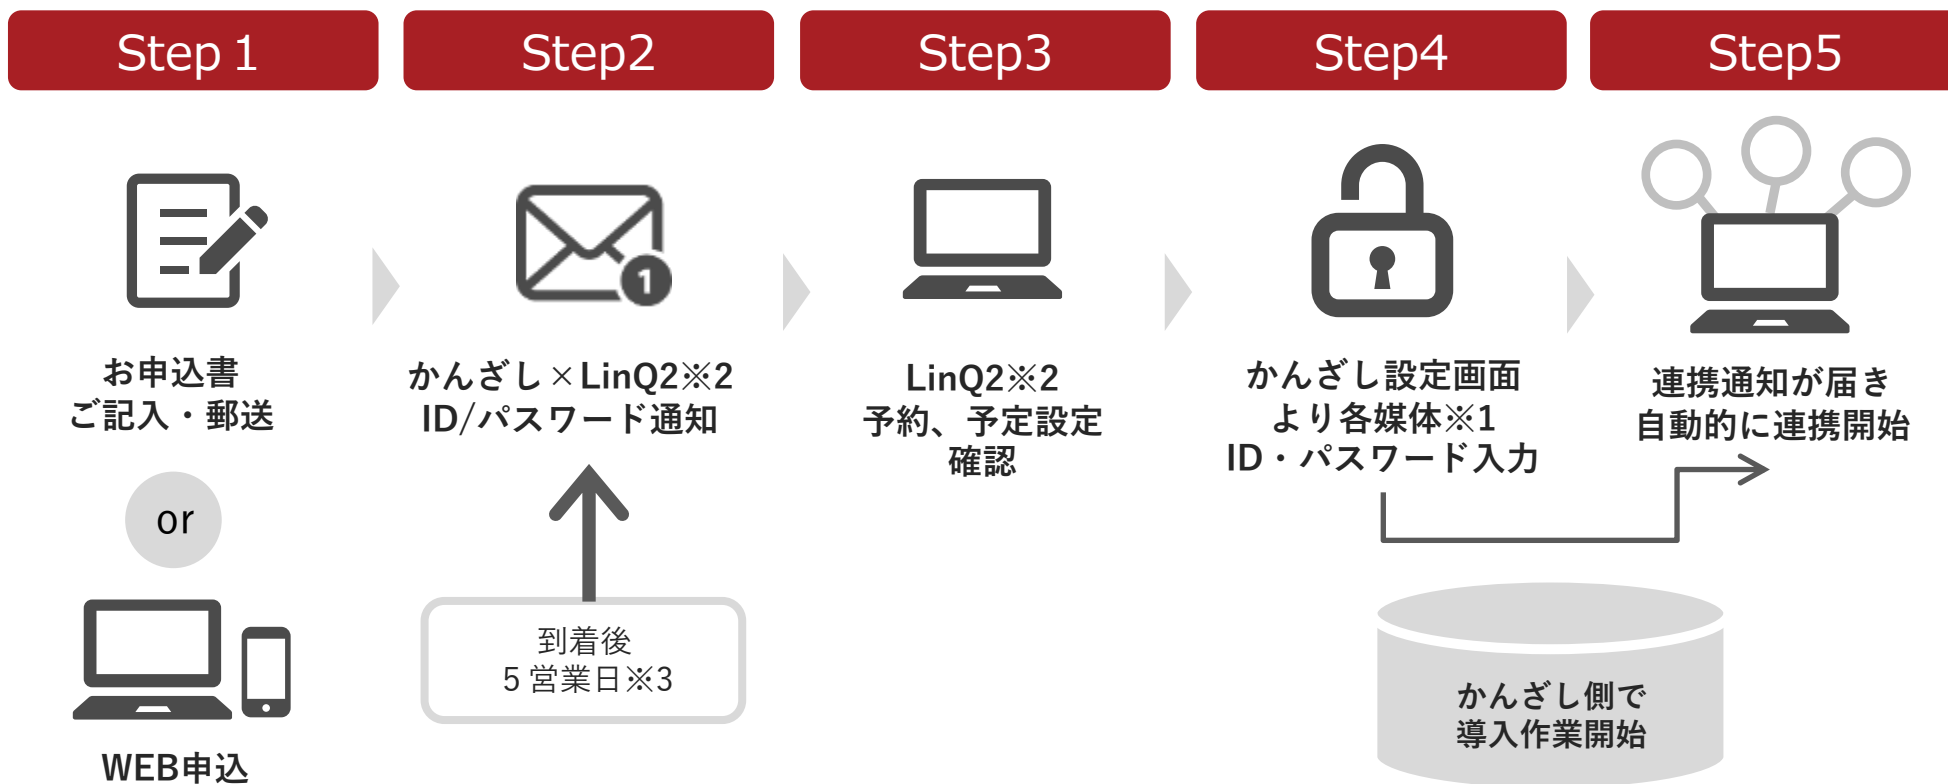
Step 1

Step2

Step3

Step4

Step5

お申込書
ご記入・郵送

or

WEB申込

かんざし×LinQ2※2
ID/パスワード通知

到着後
5 営業日※3

LinQ2※2
予約、予定設定
確認

かんざし設定画面
より各媒体※1
ID・パスワード入力

かんざし側で
導入作業開始

連携通知が届き
自動的に連携開始